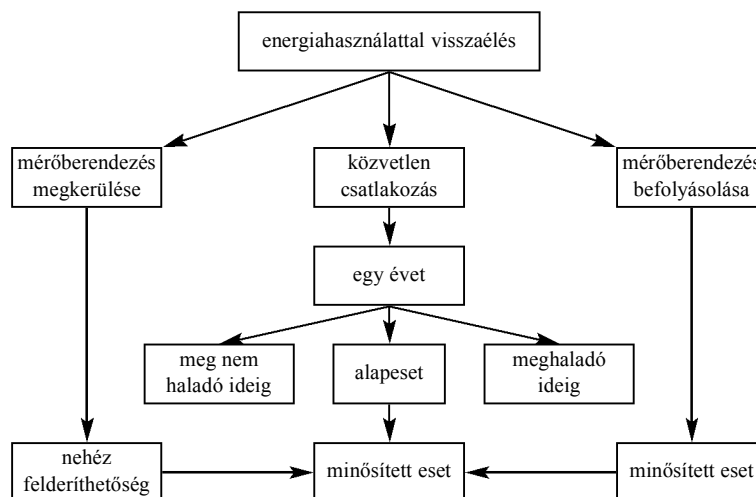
energiahasználattal visszaélés

mérőberendezés megkerülése

közvetlen csatlakozás

mérőberendezés befolyásolása

egy évet

meg nem haladó ideig

alapeset

meghaladó ideig

nehéz felderíthetőség

minősített eset

minősített eset